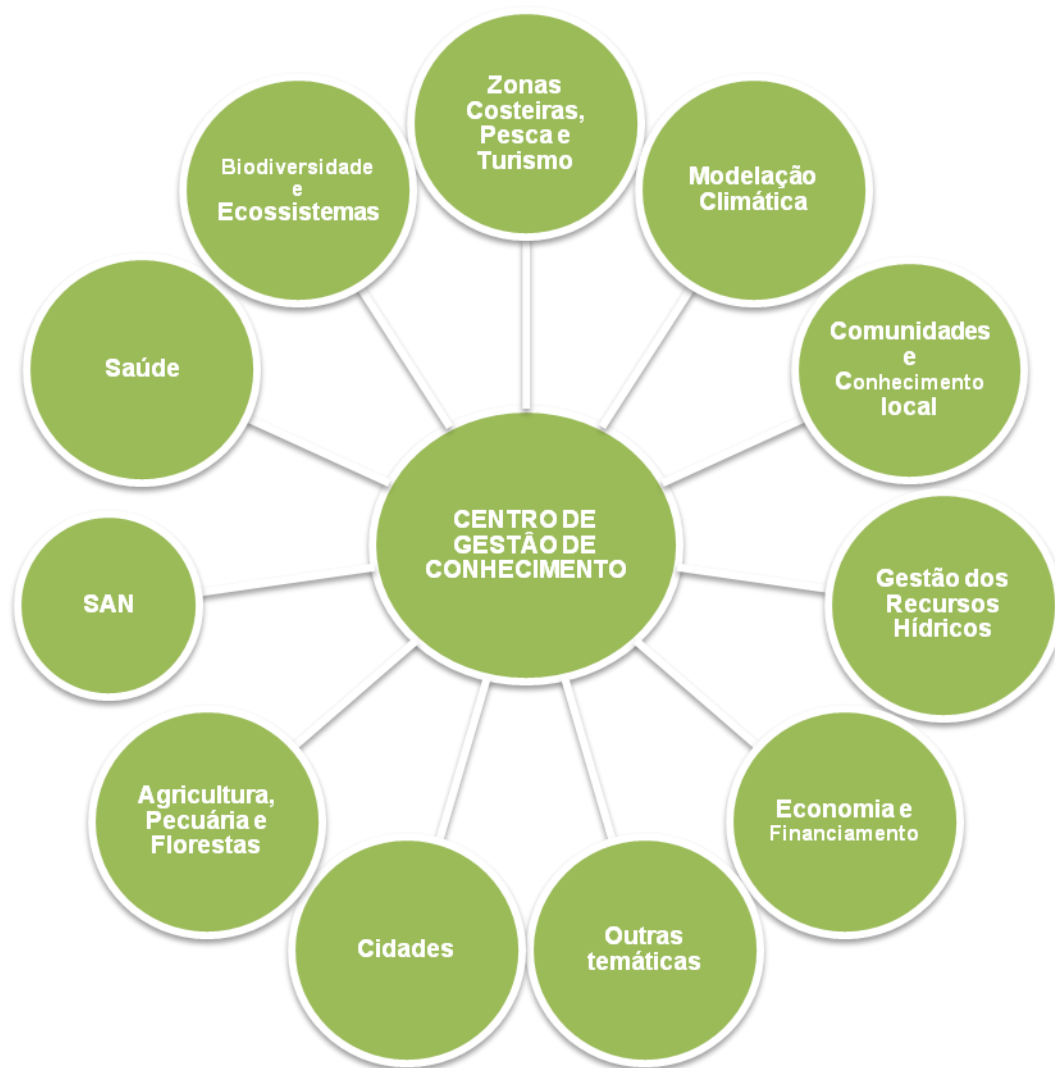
CENTRO DE GESTÃO DE CONHECIMENTO

Zonas Costeiras, Pesca e Turismo

Modelação Climática

Comunidades e Conhecimento local

Gestão dos Recursos Hídricos

Economia e Financiamento

Outras temáticas

Cidades

Agricultura, Pecuária e Florestas

SAN

Saúde

Biodiversidade e Ecossistemas